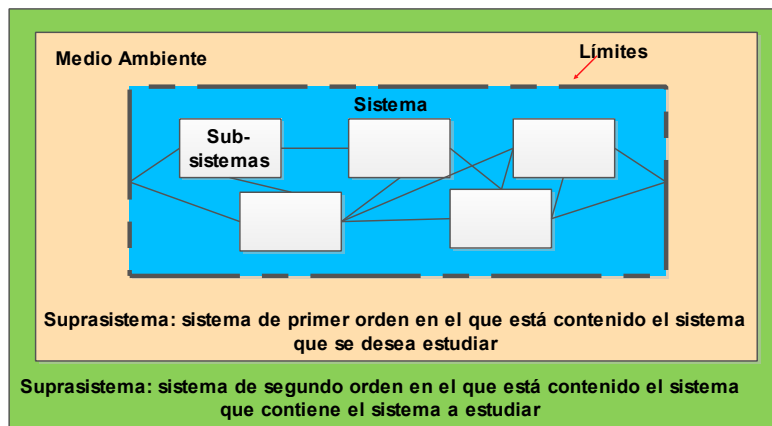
Medio Ambiente

Límites

Sistema

Subsistemas

Suprasistema: sistema de primer orden en el que está contenido el sistema que se desea estudiar

Suprasistema: sistema de segundo orden en el que está contenido el sistema que contiene el sistema a estudiar